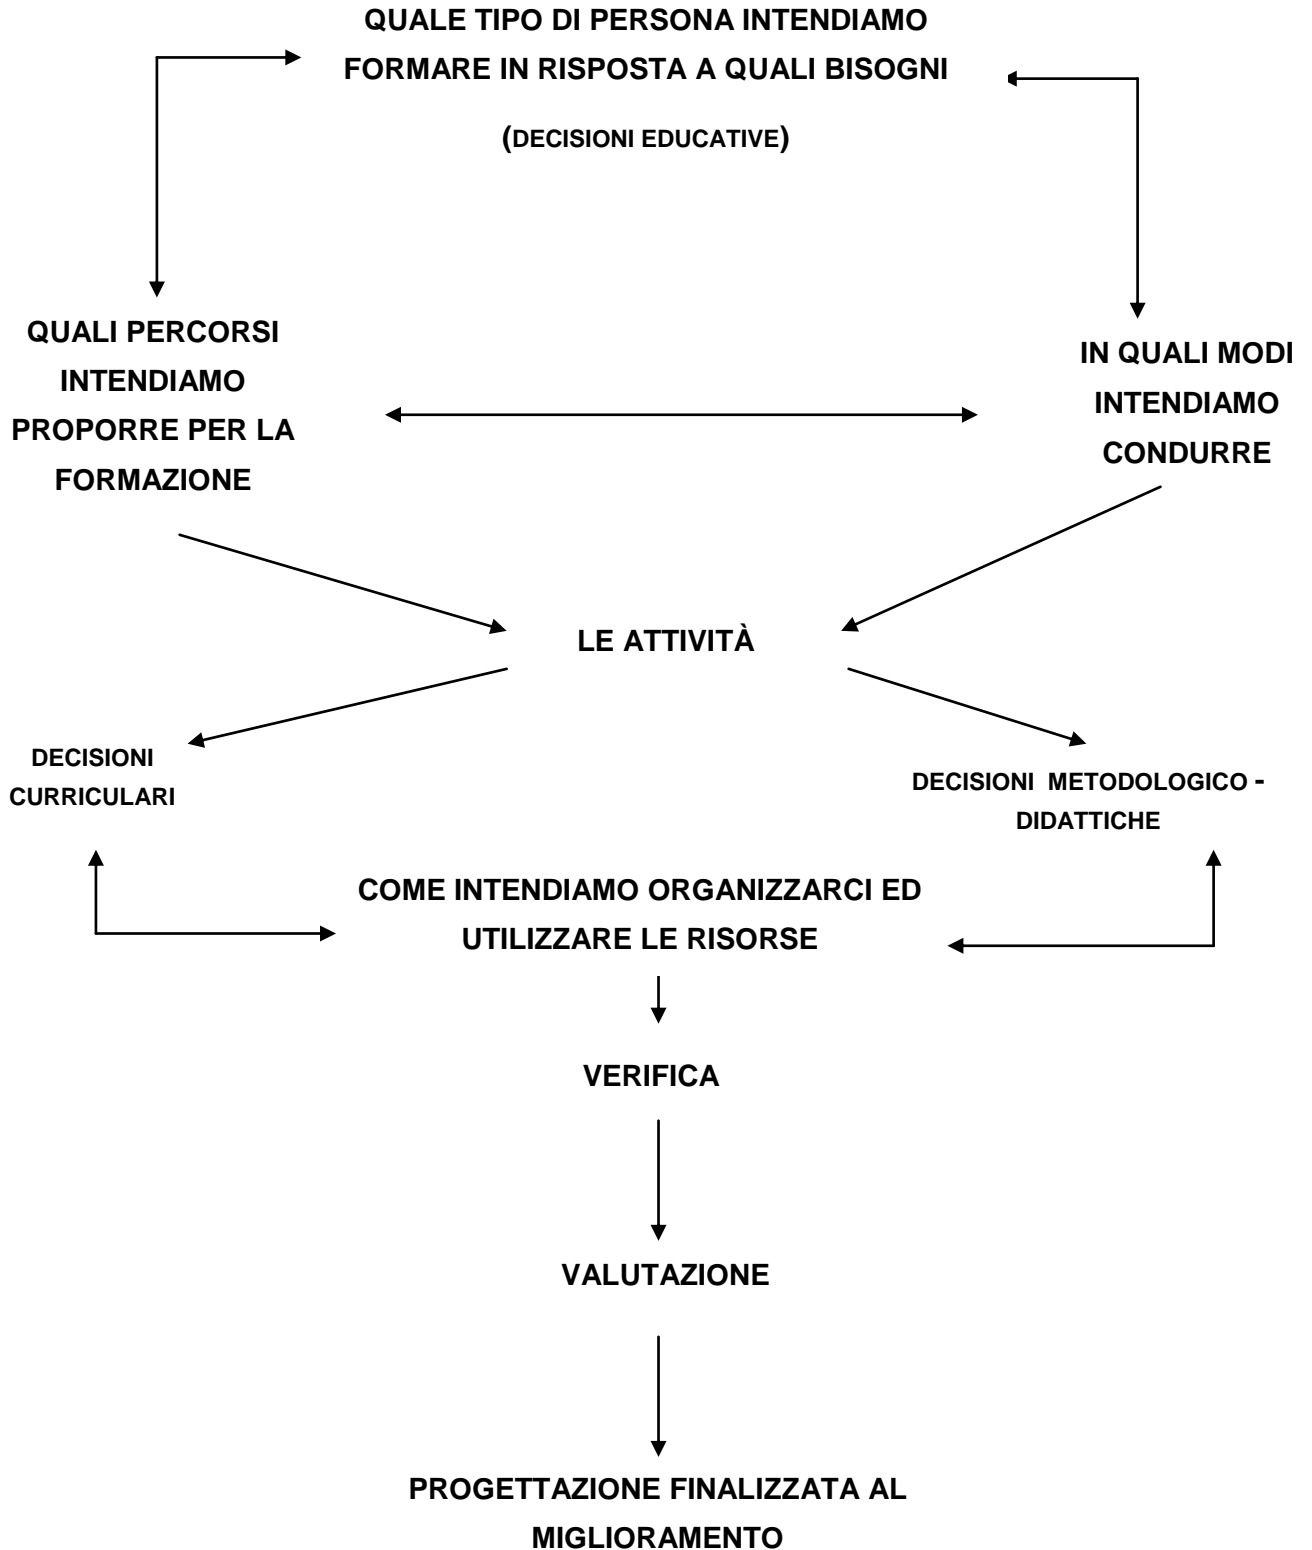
QUALE TIPO DI PERSONA INTENDIAMO FORMARE IN RISPOSTA A QUALI BISOGNI

(DECISIONI EDUCATIVE)

QUALI PERCORSI INTENDIAMO PROPORRE PER LA FORMAZIONE

IN QUALI MODI INTENDIAMO CONDURRE

LE ATTIVITÀ

DECISIONI CURRICULARI

DECISIONI METODOLOGICO - DIDATTICHE

COME INTENDIAMO ORGANIZZARCI ED UTILIZZARE LE RISORSE

VERIFICA

VALUTAZIONE

PROGETTAZIONE FINALIZZATA AL MIGLIORAMENTO